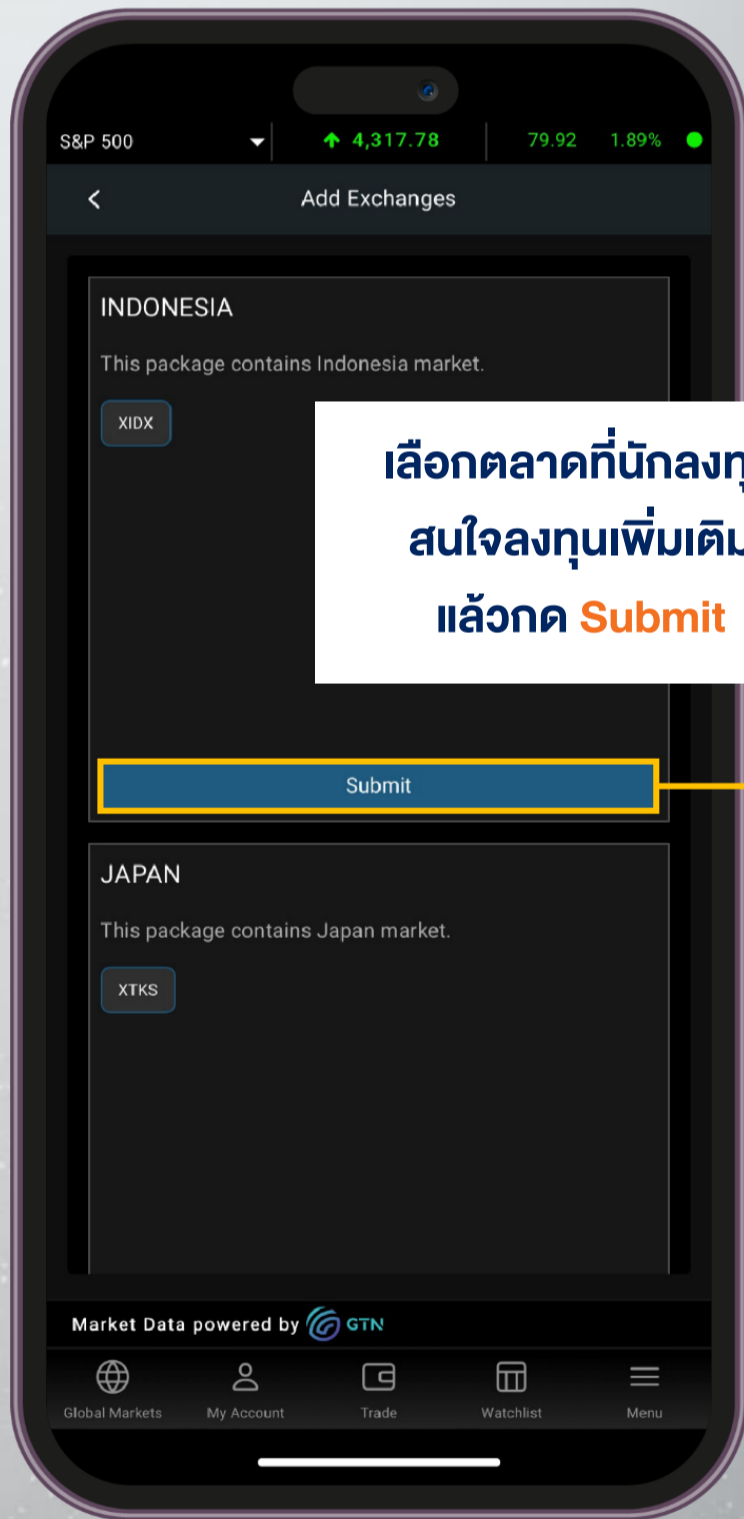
S&P 500 ↑ 4,317.78 79.92 1.89%

Add Exchanges

INDONESIA

This package contains Indonesia market.

XIDX

เลือกตลาดที่นักลงทุ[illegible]
สนใจลงทุนเพิ่มเติ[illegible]
แล้วกด Submit

Submit

JAPAN

This package contains Japan market.

XTKS

Market Data powered by GTN

Global Markets
My Account
Trade
Watchlist
Menu